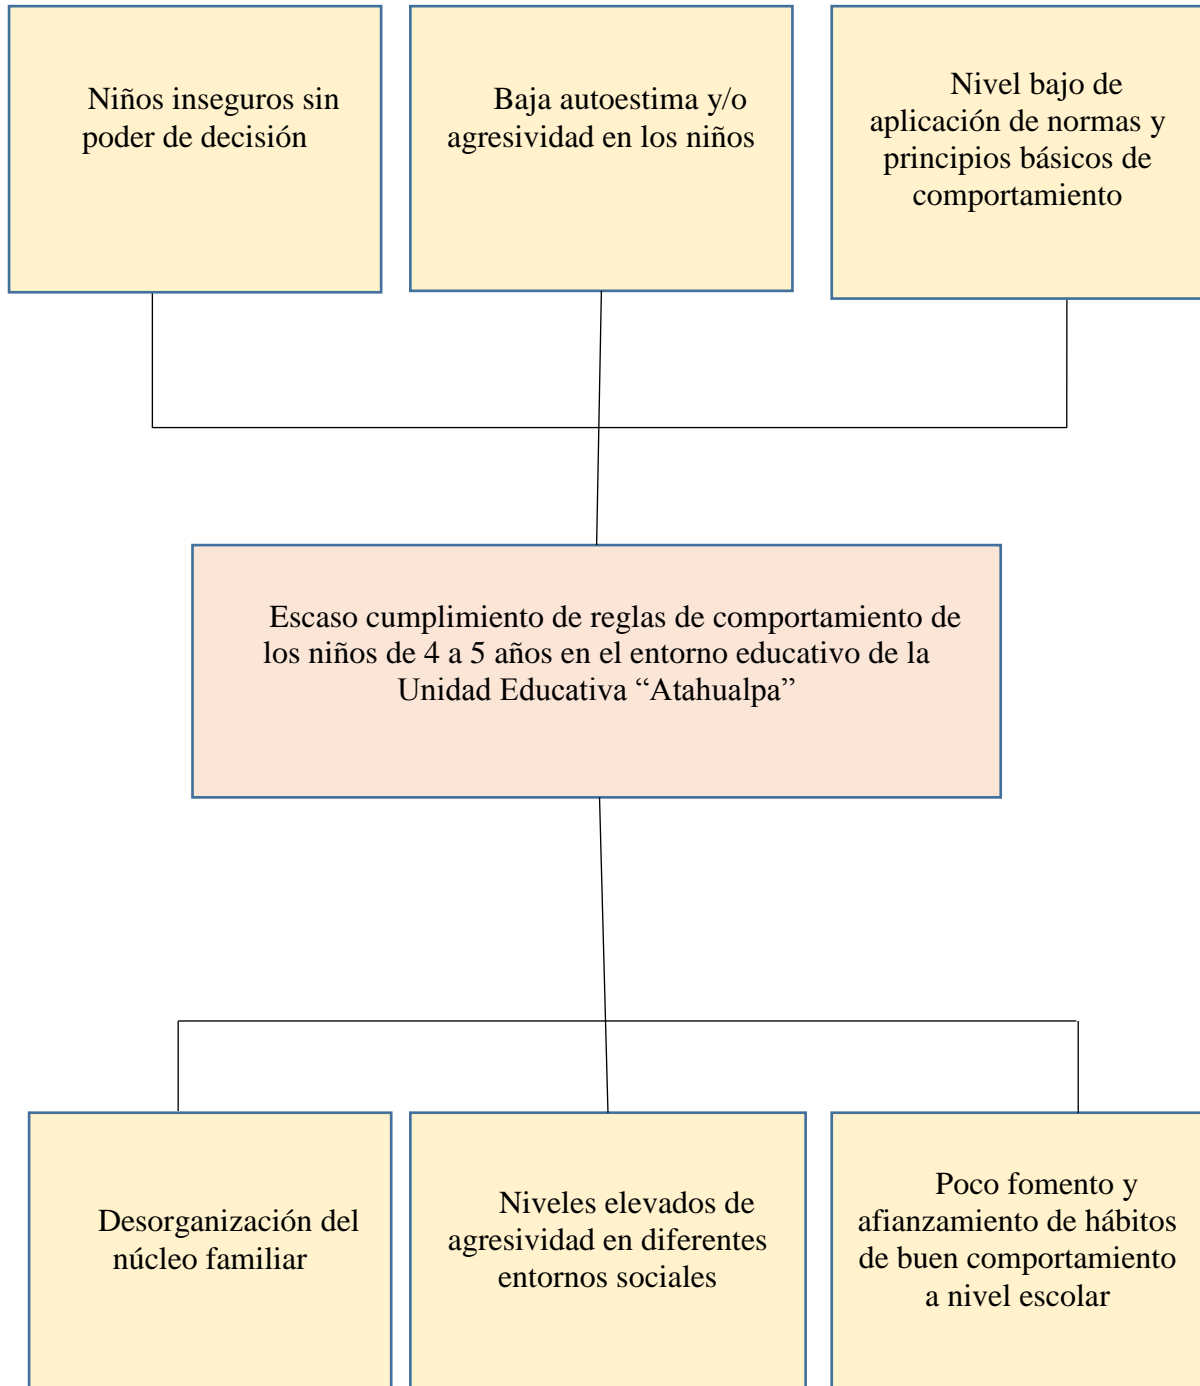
Niños inseguros sin poder de decisión

Baja autoestima y/o agresividad en los niños

Nivel bajo de aplicación de normas y principios básicos de comportamiento

Escaso cumplimiento de reglas de comportamiento de los niños de 4 a 5 años en el entorno educativo de la Unidad Educativa “Atahualpa”

Desorganización del núcleo familiar

Niveles elevados de agresividad en diferentes entornos sociales

Poco fomento y afianzamiento de hábitos de buen comportamiento a nivel escolar